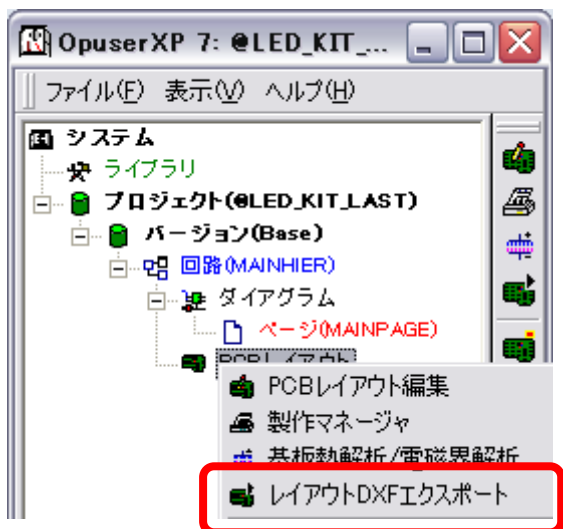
OpuserXP 7: @LED_KIT_...

ファイル(F) 表示(V) ヘルプ(H)

システム
ライブラリ
プロジェクト(@LED_KIT_LAST)
バージョン(Base)
回路(MAINHIER)
ダイアグラム
ページ(MAINPAGE)
PCBレイアウト

PCBレイアウト編集
製作マネージャ
基板熱解析/電磁界解析
レイアウトDXFエクスポート